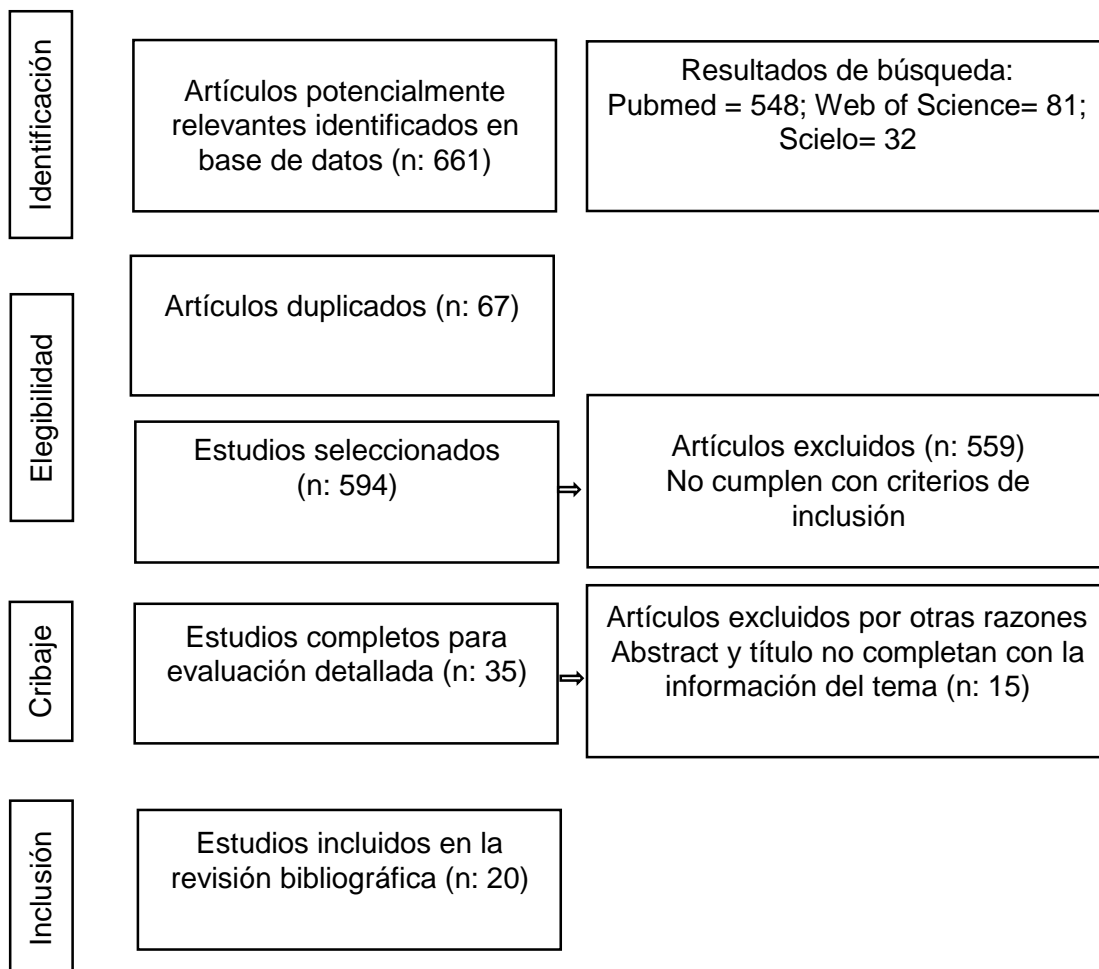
Identificación

Artículos potencialmente relevantes identificados en base de datos (n: 661)

Resultados de búsqueda: Pubmed = 548; Web of Science= 81; Scielo= 32

Elegibilidad

Artículos duplicados (n: 67)

Estudios seleccionados (n: 594)

⇒

Artículos excluidos (n: 559) No cumplen con criterios de inclusión

Cribaje

Estudios completos para evaluación detallada (n: 35)

⇒

Artículos excluidos por otras razones Abstract y título no completan con la información del tema (n: 15)

Inclusión

Estudios incluidos en la revisión bibliográfica (n: 20)